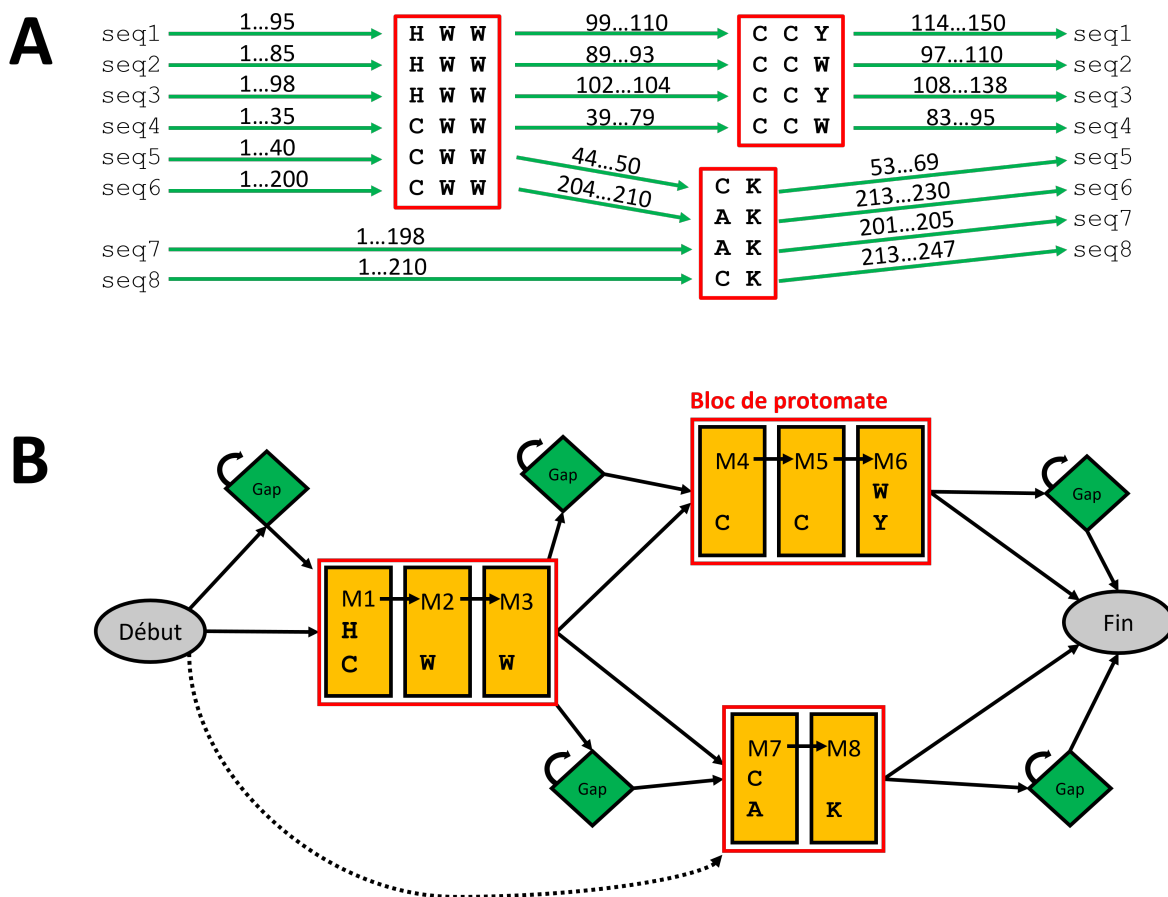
A

seq1 1…95 H W W 99…110 C C Y 114…150 seq1
seq2 1…85 H W W 89…93 C C W 97…110 seq2
seq3 1…98 H W W 102…104 C C Y 108…138 seq3
seq4 1…35 C W W 39…79 C C W 83…95 seq4
seq5 1…40 C W W 44…50 C K 53…69 seq5
seq6 1…200 C W W 204…210 A K 213…230 seq6
seq7 1…198 A K 201…205 seq7
seq8 1…210 C K 213…247 seq8

B

Bloc de protomate

Gap

Début

M1 H C

M2 W

M3 W

Gap

M4 C

M5 C

M6 W Y

Gap

Fin

Gap

M7 C A

M8 K

Gap